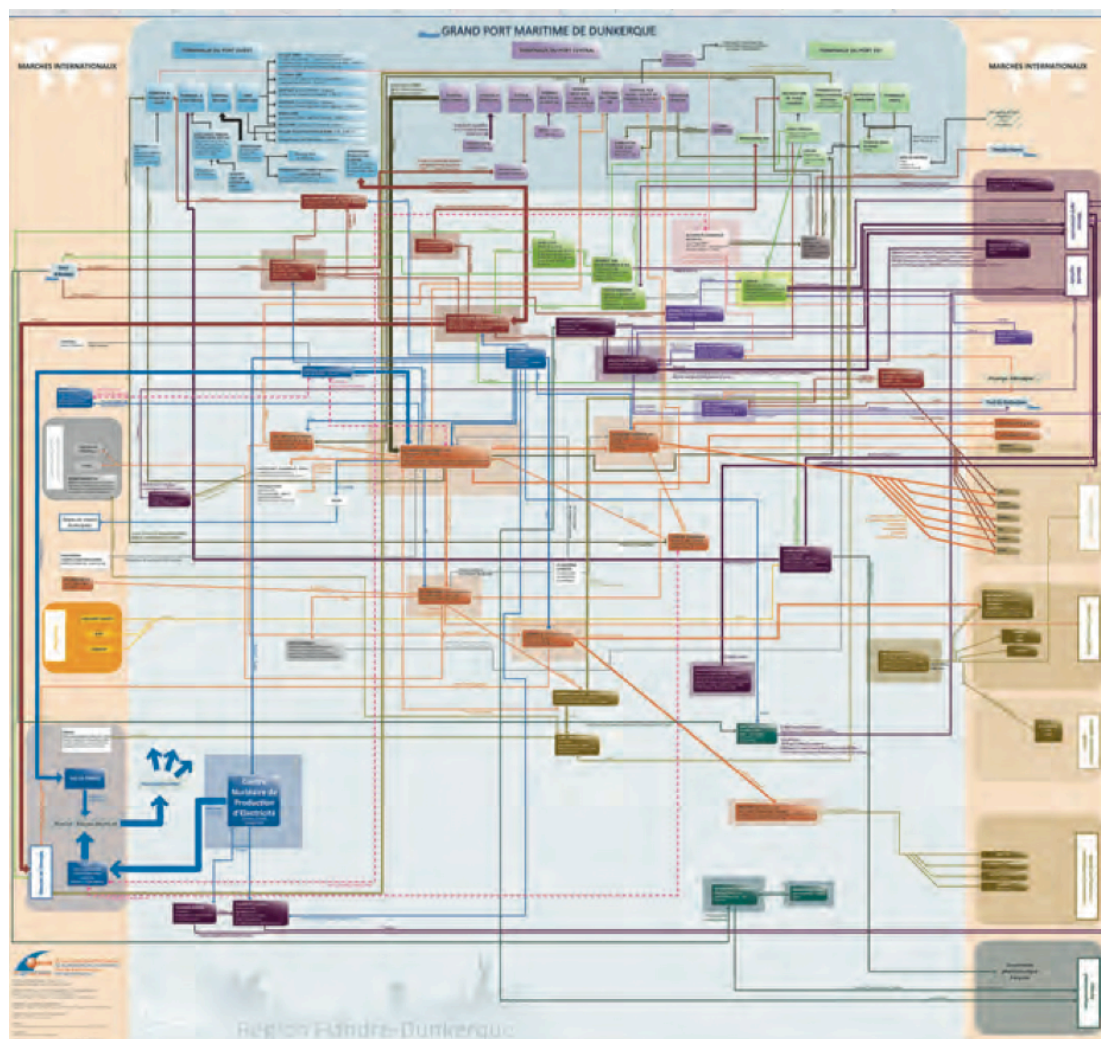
GRAND PORT MARITIME DE DUNKERQUE

MARCHES INTERNATIONAUX

TERMINAUX DU PORT OUEST

TERMINAUX DU PORT CENTRAL

TERMINAUX DU PORT EST

MARCHES INTERNATIONAUX

Centre Nucléaire de Production d'Electricité

Réseau Réseau électrique

Région Flandre-Dunkerque

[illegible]